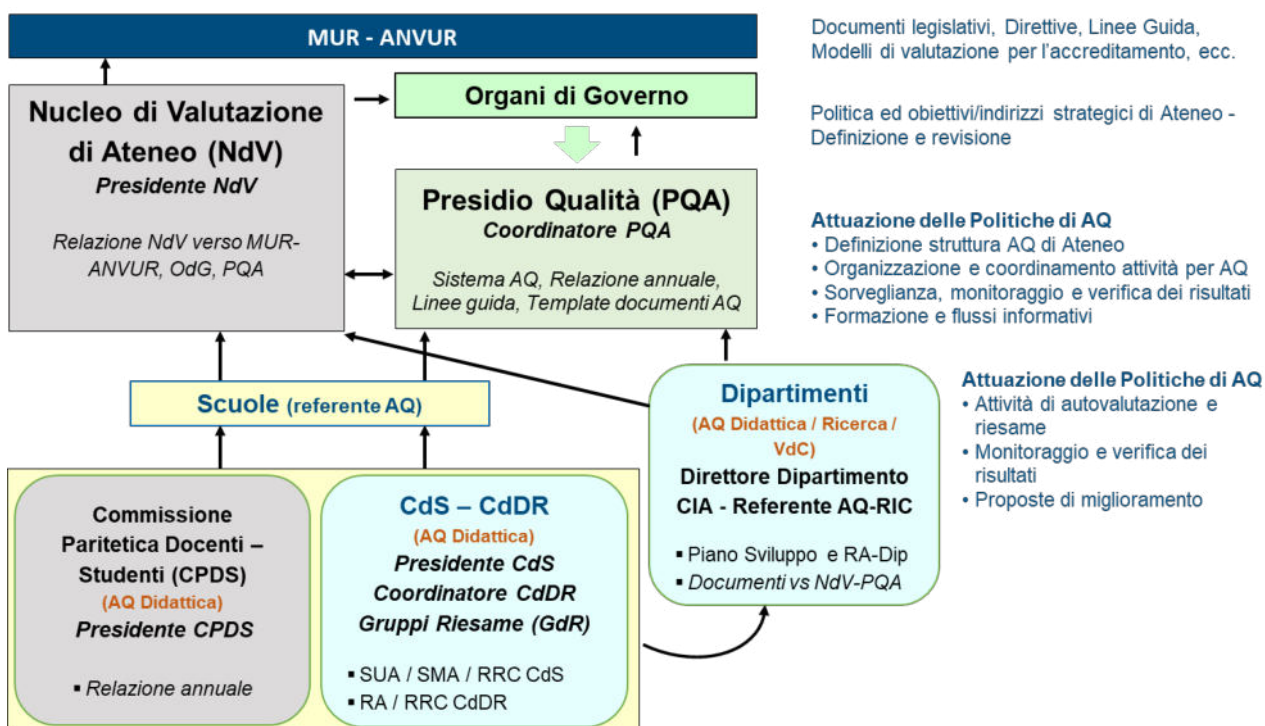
MUR - ANVUR

Documenti legislativi, Direttive, Linee Guida, Modelli di valutazione per l'accreditamento, ecc.

Nucleo di Valutazione di Ateneo (NdV)
Presidente NdV

Relazione NdV verso MUR-ANVUR, OdG, PQA

Organi di Governo

Politica ed obiettivi/indirizzi strategici di Ateneo - Definizione e revisione

Presidio Qualità (PQA)
Coordinatore PQA

Sistema AQ, Relazione annuale, Linee guida, Template documenti AQ

Attuazione delle Politiche di AQ
• Definizione struttura AQ di Ateneo
• Organizzazione e coordinamento attività per AQ
• Sorveglianza, monitoraggio e verifica dei risultati
• Formazione e flussi informativi

Scuole (referente AQ)

Dipartimenti
(AQ Didattica / Ricerca / VdC)
Direttore Dipartimento
CIA - Referente AQ-RIC

▪ Piano Sviluppo e RA-Dip
▪ Documenti vs NdV-PQA

Attuazione delle Politiche di AQ
• Attività di autovalutazione e riesame
• Monitoraggio e verifica dei risultati
• Proposte di miglioramento

Commissione Paritetica Docenti – Studenti (CPDS)
(AQ Didattica)
Presidente CPDS

▪ Relazione annuale

CdS – CdDR
(AQ Didattica)
Presidente CdS
Coordinatore CdDR
Gruppi Riesame (GdR)

▪ SUA / SMA / RRC CdS
▪ RA / RRC CdDR